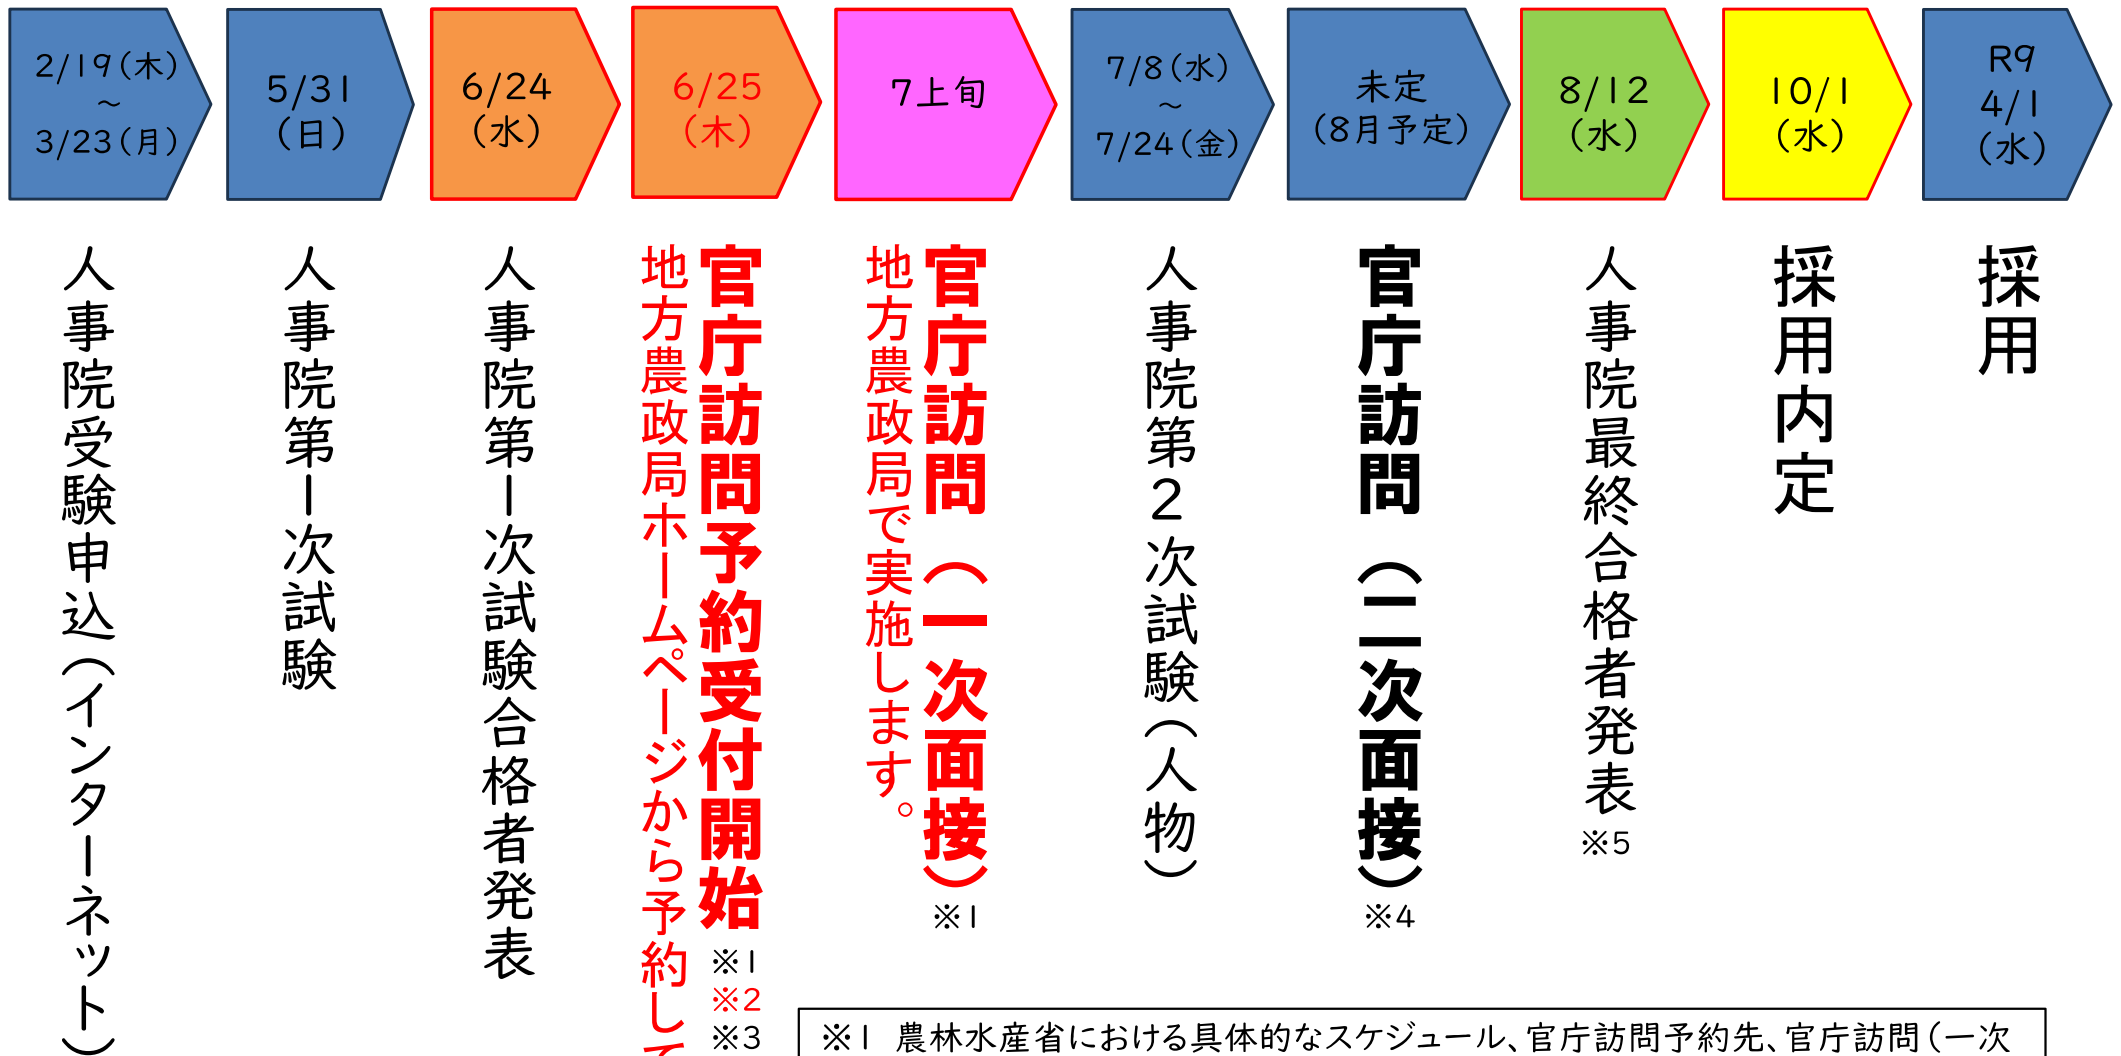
2/19(木)
～
3/23(月)

5/31
(日)

6/24
(水)

6/25
(木)

7上旬

7/8(水)
～
7/24(金)

未定
(8月予定)

8/12
(水)

10/1
(水)

R9
4/1
(水)

人事院受験申込(インターネット)

人事院第1次試験

人事院第1次試験合格者発表

官庁訪問予約受付開始 ※1 ※2 ※3
地方農政局ホームページから予約して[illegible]

官庁訪問(一次面接) ※1
地方農政局で実施します。

人事院第2次試験(人物)

官庁訪問(二次面接) ※4

人事院最終合格者発表 ※5

採用内定

採用

※1 農林水産省における具体的なスケジュール、官庁訪問予約先、官庁訪問(一次